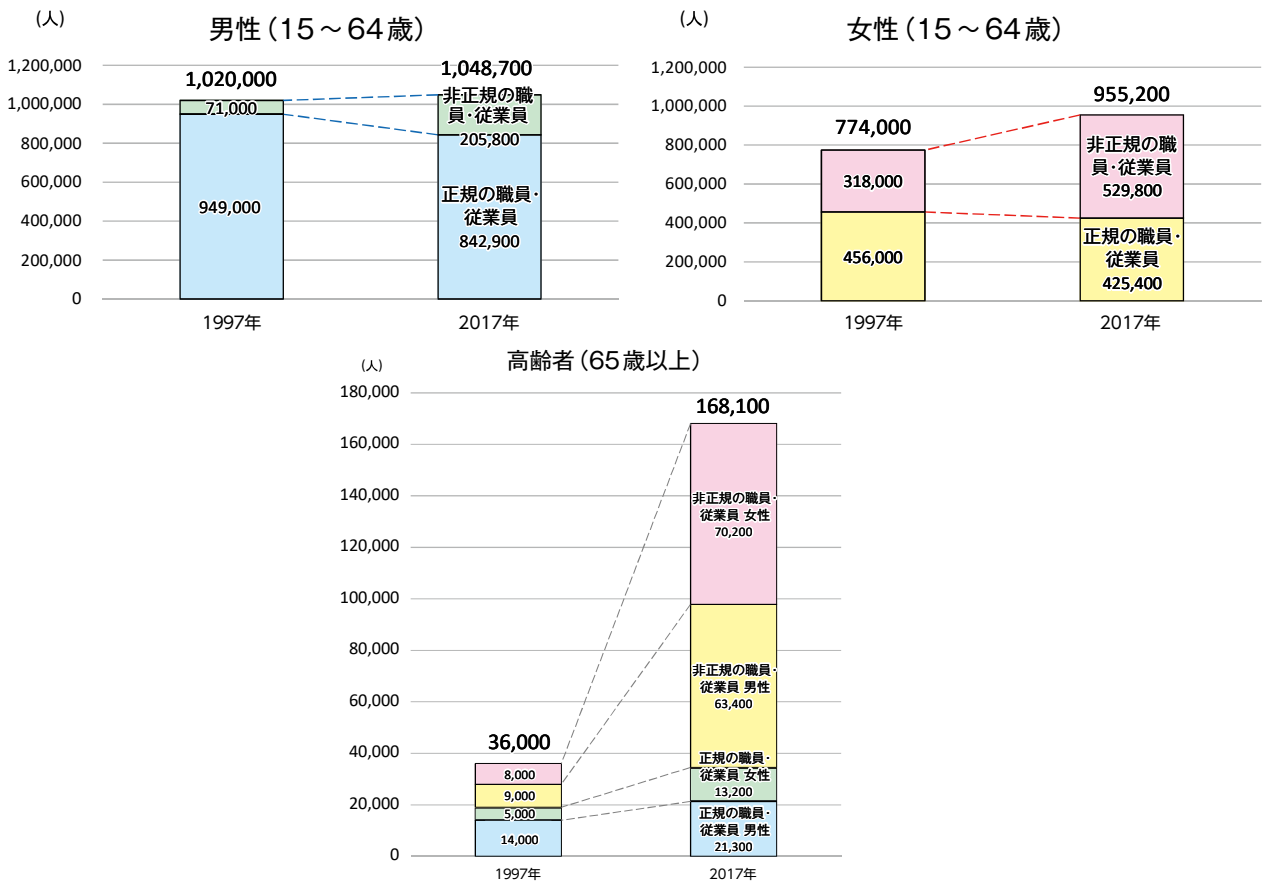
（人）
男性（15～64歳）

1,200,000
1,000,000
800,000
600,000
400,000
200,000
0

1,020,000
71,000
949,000
1997年

1,048,700
非正規の職員・従業員
205,800
正規の職員・従業員
842,900
2017年

（人）
女性（15～64歳）

1,200,000
1,000,000
800,000
600,000
400,000
200,000
0

774,000
318,000
456,000
1997年

955,200
非正規の職員・従業員
529,800
正規の職員・従業員
425,400
2017年

（人）
高齢者（65歳以上）

180,000
160,000
140,000
120,000
100,000
80,000
60,000
40,000
20,000
0

36,000
8,000
9,000
5,000
14,000
1997年

168,100
非正規の職員・従業員 女性
70,200
非正規の職員・従業員 男性
63,400
正規の職員・従業員 女性
13,200
正規の職員・従業員 男性
21,300
2017年